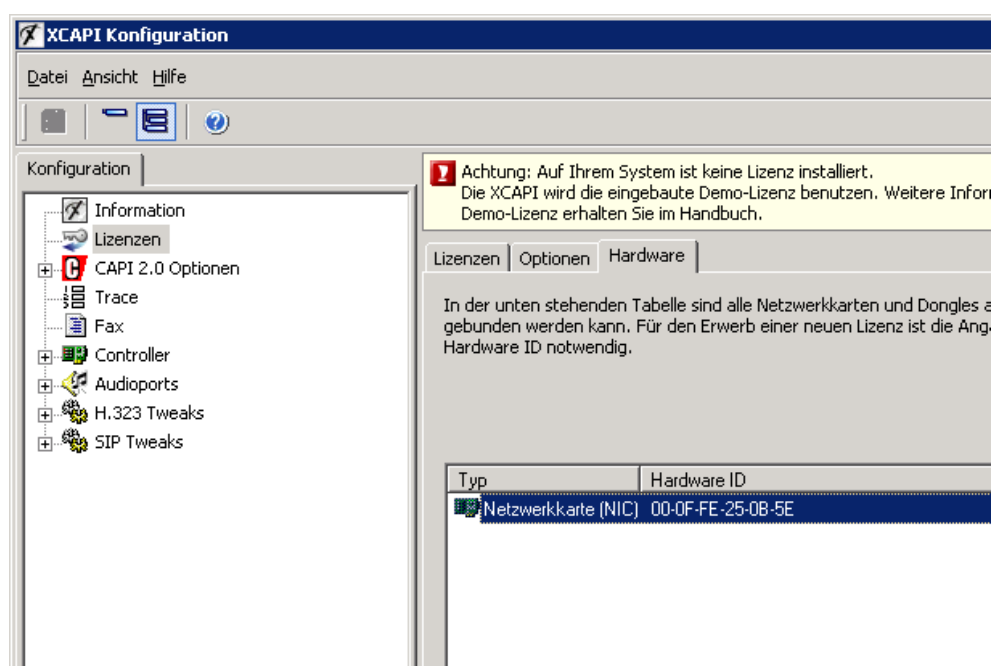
XCAPI Konfiguration

Datei Ansicht Hilfe

Konfiguration

Information
Lizenzen
CAPI 2.0 Optionen
Trace
Fax
Controller
Audioports
H.323 Tweaks
SIP Tweaks

Achtung: Auf Ihrem System ist keine Lizenz installiert.
Die XCAPI wird die eingebaute Demo-Lizenz benutzen. Weitere Infor
Demo-Lizenz erhalten Sie im Handbuch.

Lizenzen | Optionen | Hardware

In der unten stehenden Tabelle sind alle Netzwerkkarten und Dongles a gebunden werden kann. Für den Erwerb einer neuen Lizenz ist die Anga Hardware ID notwendig.

| Typ | Hardware ID |
|---|---|
| Netzwerkkarte (NIC) | 00-0F-FE-25-0B-5E |